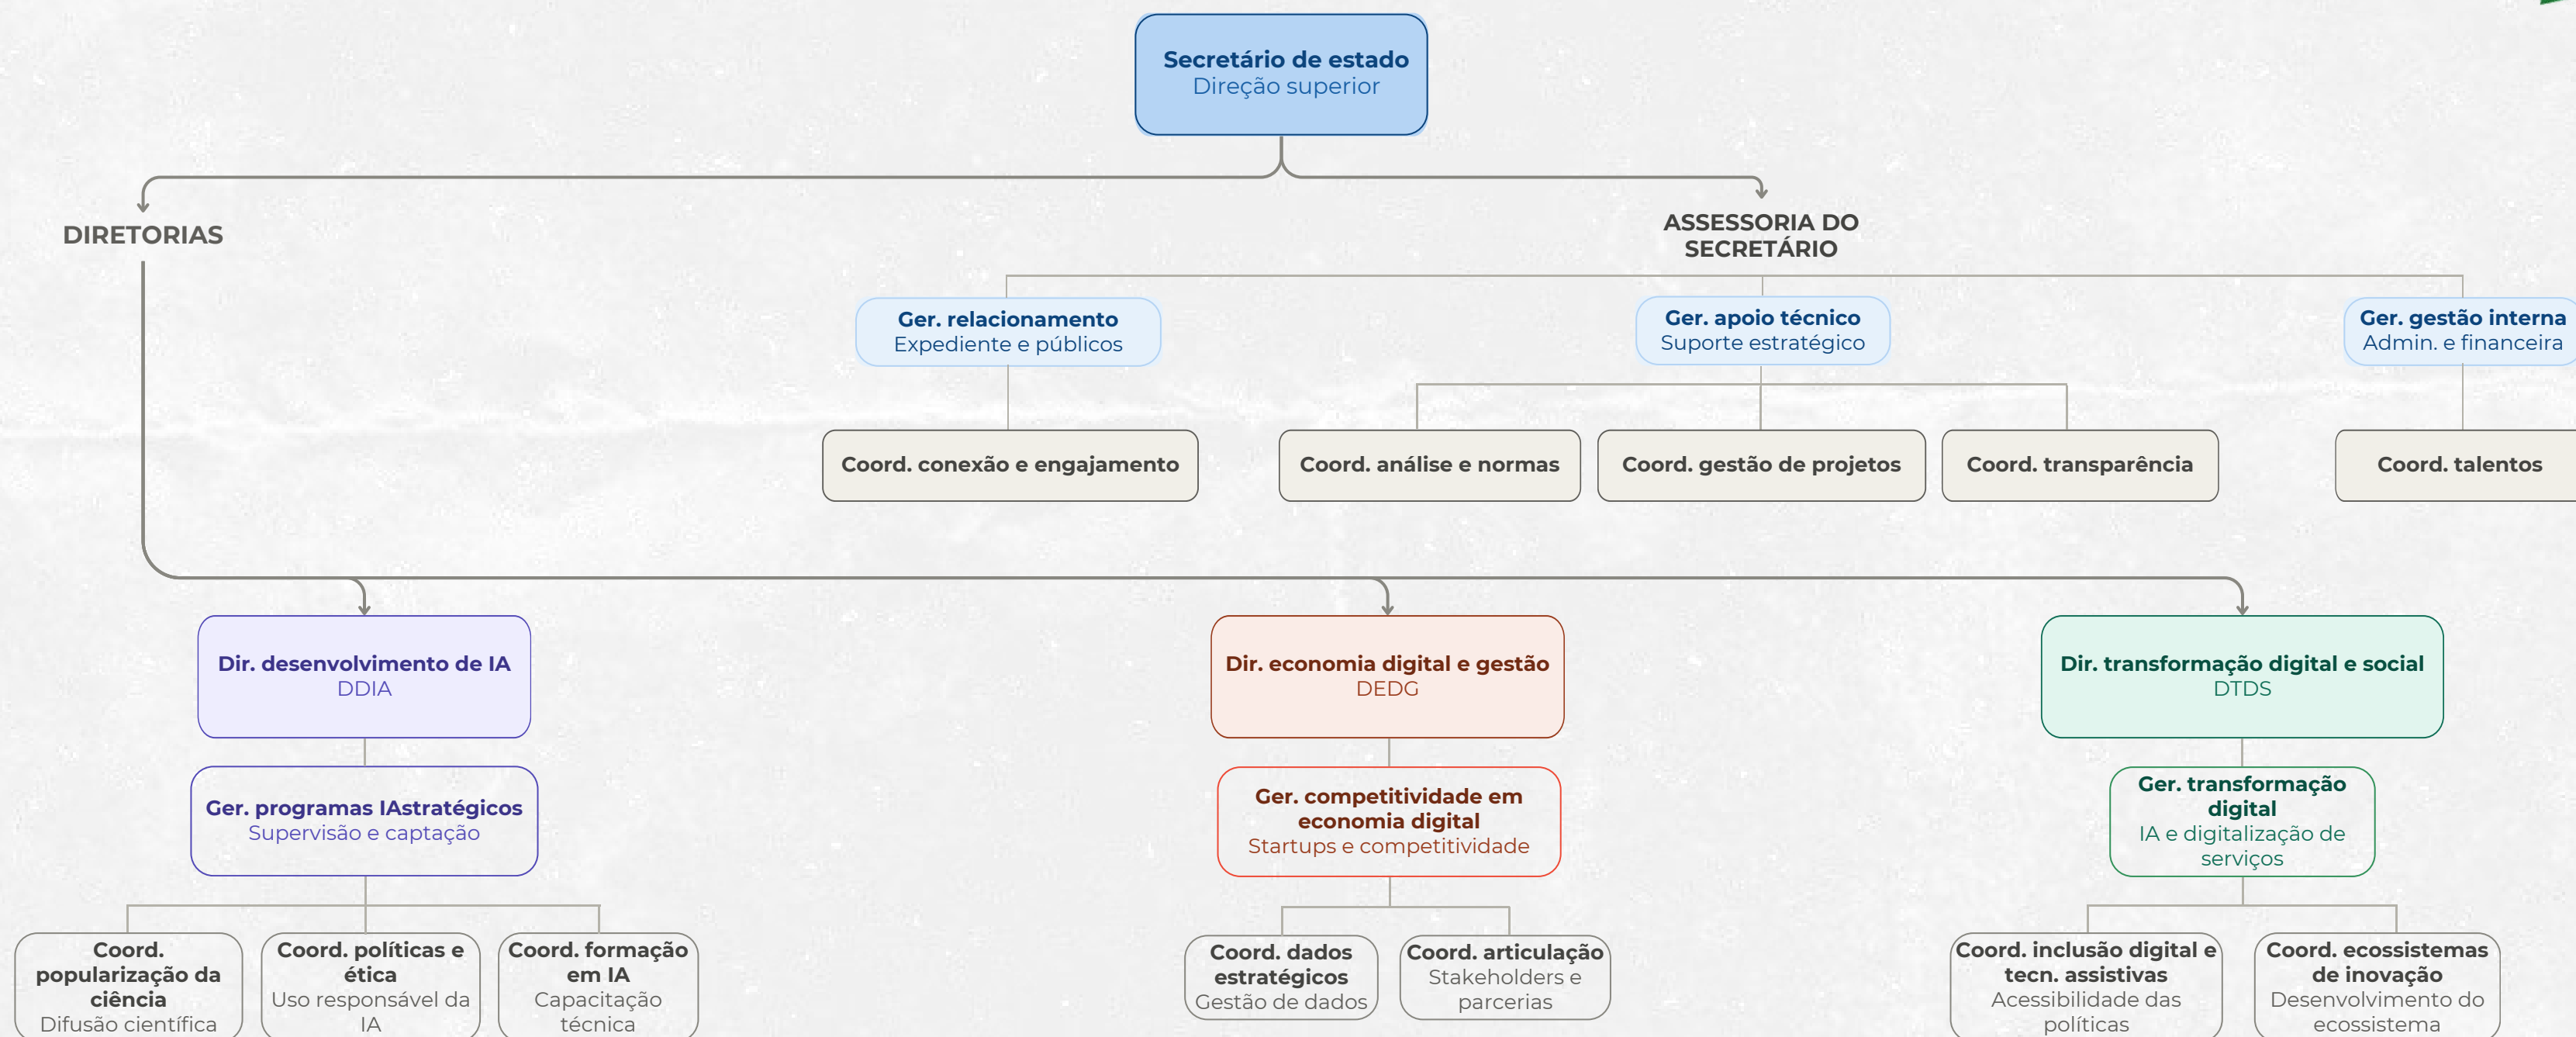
Secretário de estado
Direção superior

DIRETORIAS

ASSESSORIA DO SECRETÁRIO

Ger. relacionamento
Expediente e públicos

Ger. apoio técnico
Suporte estratégico

Ger. gestão interna
Admin. e financeira

Coord. conexão e engajamento

Coord. análise e normas

Coord. gestão de projetos

Coord. transparência

Coord. talentos

Dir. desenvolvimento de IA
DDIA

Dir. economia digital e gestão
DEDG

Dir. transformação digital e social
DTDS

Ger. programas IAstratégicos
Supervisão e captação

Ger. competitividade em economia digital
Startups e competitividade

Ger. transformação digital
IA e digitalização de serviços

Coord. popularização da ciência
Difusão científica

Coord. políticas e ética
Uso responsável da IA

Coord. formação em IA
Capacitação técnica

Coord. dados estratégicos
Gestão de dados

Coord. articulação
Stakeholders e parcerias

Coord. inclusão digital e tecn. assistivas
Acessibilidade das políticas

Coord. ecossistemas de inovação
Desenvolvimento do ecossistema